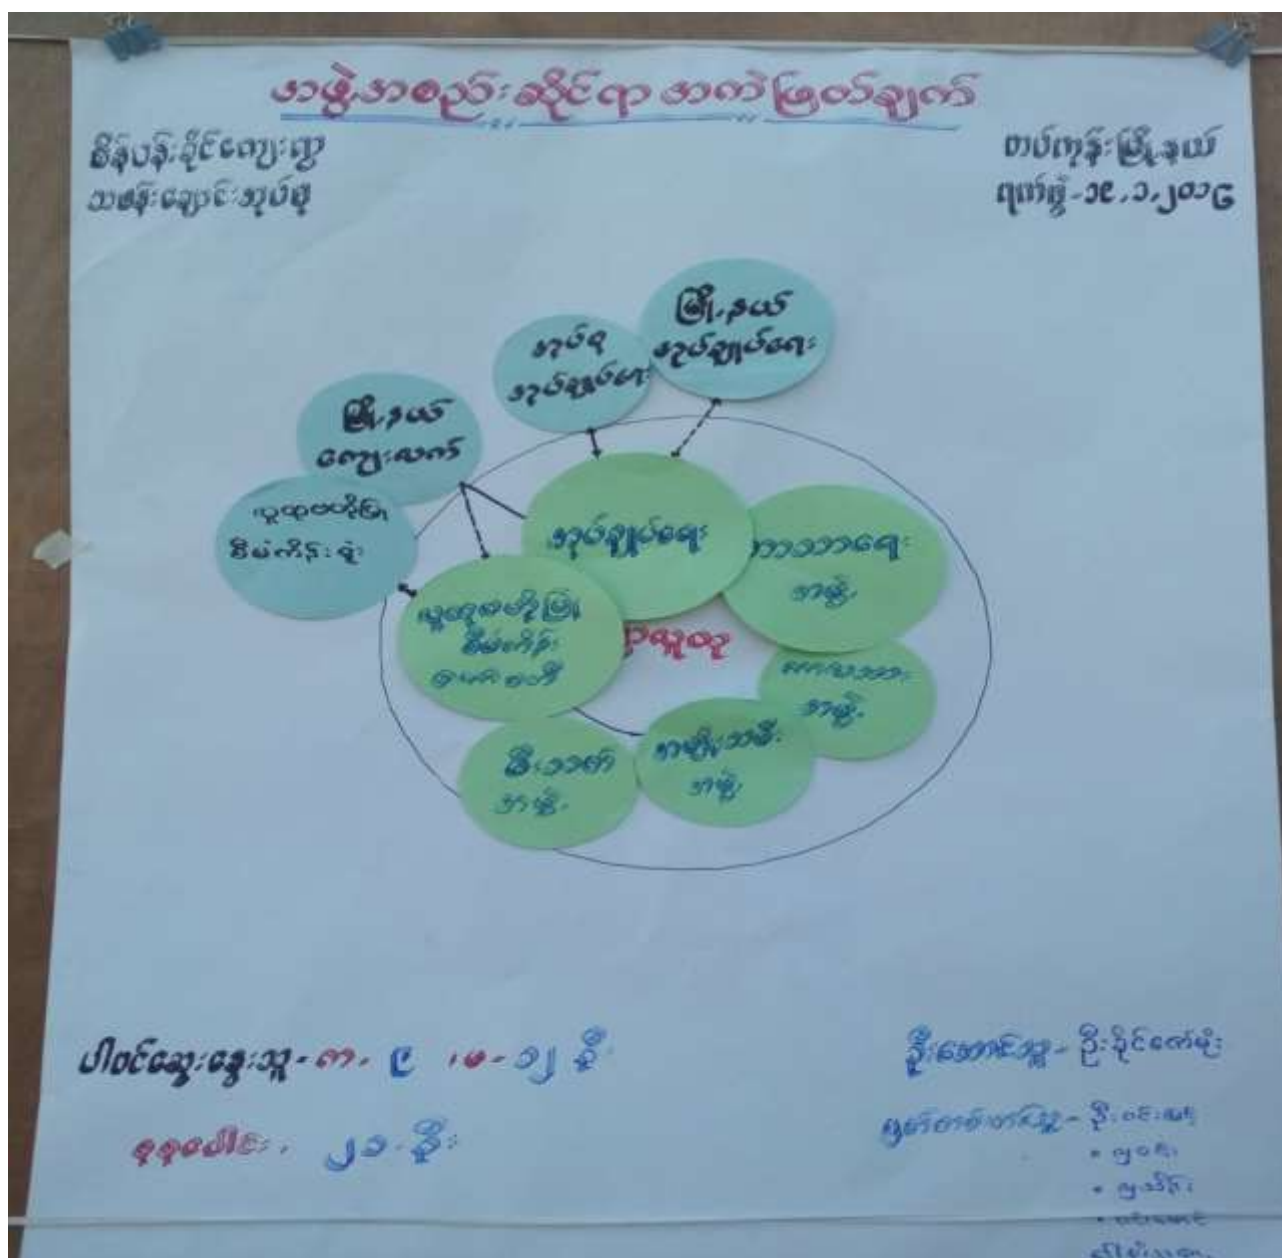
အဖွဲ့အစည်းဆိုင်ရာ အကဲဖြတ်ချက်

စိန်ပန်းခိုင်ကျေးရွာ
သစ်နှီးချောင်းအုပ်စု

တပ်ကုန်းမြို့နယ်
ရက်စွဲ-၁၉.၁.၂၀၁၆

မြို့နယ်
အုပ်ချုပ်ရေး

အုပ်စု
အုပ်ချုပ်ရေး

မြို့နယ်
ကျေးလက်

ပူးပေါင်းမြ
စီမံကိန်းရုံး

အုပ်ချုပ်ရေး

ကာလသားရေး
အဖွဲ့

ဘူတာ
စီမံကိန်း
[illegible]

ရွာလူထု

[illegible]
အဖွဲ့

အမျိုးသမီး
အဖွဲ့

ဦး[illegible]
အဖွဲ့

ပါဝင်ဆွေးနွေးသူ - ကျား ၉ ၊ မ - ၁၂ ဦး

စုစုပေါင်း ၂၁ ဦး

ဦးဆောင်သူ - ဦးခိုင်ဇော်မိုး

မှတ်တမ်းတင်သူ - ဦး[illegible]
- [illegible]
- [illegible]
- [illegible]
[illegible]